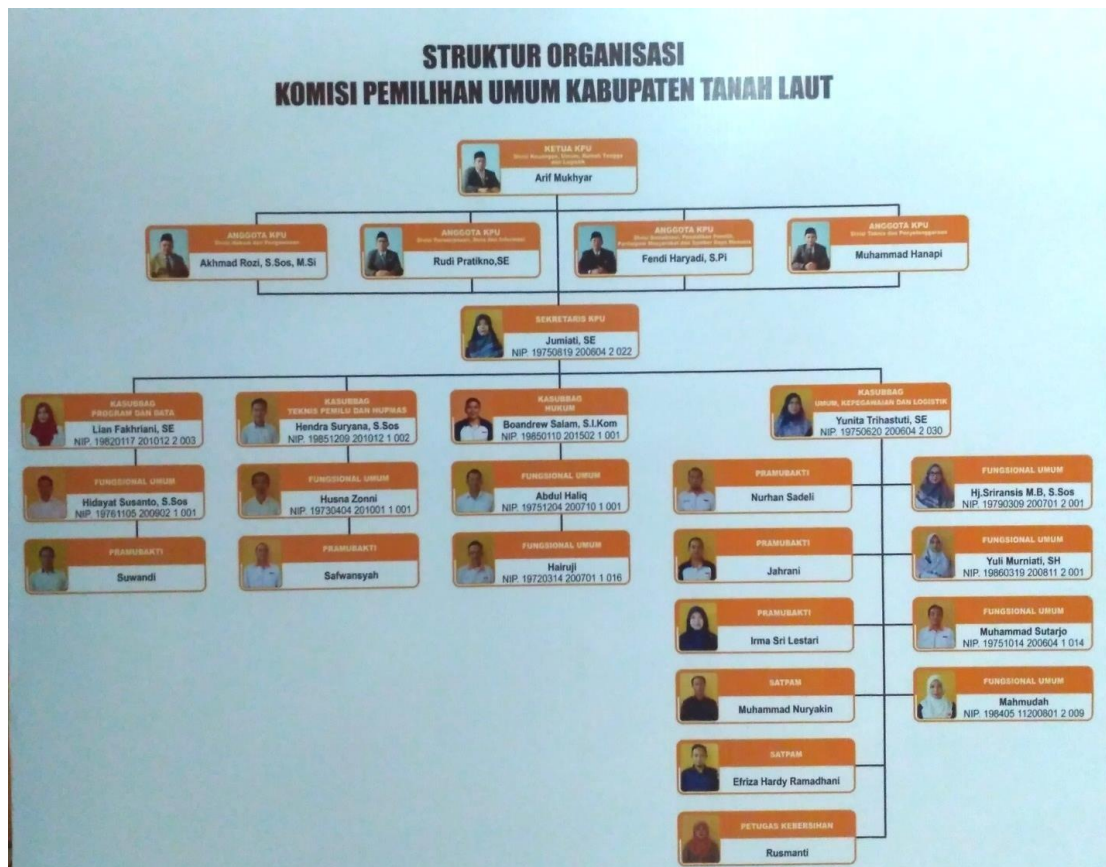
STRUKTUR ORGANISASI
KOMISI PEMILIHAN UMUM KABUPATEN TANAH LAUT

KETUA KPU
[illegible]
Arif Mukhyar

ANGGOTA KPU
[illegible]
Akhmad Rozi, S.Sos, M.Si

ANGGOTA KPU
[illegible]
Rudi Pratikno,SE

ANGGOTA KPU
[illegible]
Fendi Haryadi, S.Pi

ANGGOTA KPU
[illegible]
Muhammad Hanapi

SEKRETARIS KPU
Jumiati, SE
NIP. 19750819 200604 2 022

KASUBBAG
PROGRAM DAN DATA
Lian Fakhriani, SE
NIP. 19820117 201012 2 003

FUNGSIONAL UMUM
Hidayat Susanto, S.Sos
NIP. 19761105 200902 1 001

PRAMUBAKTI
Suwandi

KASUBBAG
TEKNIS PEMILU DAN HUPMAS
Hendra Suryana, S.Sos
NIP. 19851209 201012 1 002

FUNGSIONAL UMUM
Husna Zonni
NIP. 19730404 201001 1 001

PRAMUBAKTI
Safwansyah

KASUBBAG
HUKUM
Boandrew Salam, S.I.Kom
NIP. 19850110 201502 1 001

FUNGSIONAL UMUM
Abdul Haliq
NIP. 19751204 200710 1 001

FUNGSIONAL UMUM
Hairuji
NIP. 19720314 200701 1 016

KASUBBAG
UMUM, KEPEGAWAIAN DAN LOGISTIK
Yunita Trihastuti, SE
NIP. 19750620 200604 2 030

PRAMUBAKTI
Nurhan Sadeli

PRAMUBAKTI
Jahrani

PRAMUBAKTI
Irma Sri Lestari

SATPAM
Muhammad Nuryakin

SATPAM
Efriza Hardy Ramadhani

PETUGAS KEBERSIHAN
Rusmanti

FUNGSIONAL UMUM
Hj.Sriransis M.B, S.Sos
NIP. 19790309 200701 2 001

FUNGSIONAL UMUM
Yuli Murniati, SH
NIP. 19860319 200811 2 001

FUNGSIONAL UMUM
Muhammad Sutarjo
NIP. 19751014 200604 1 014

FUNGSIONAL UMUM
Mahmudah
NIP. 198405 11200801 2 009